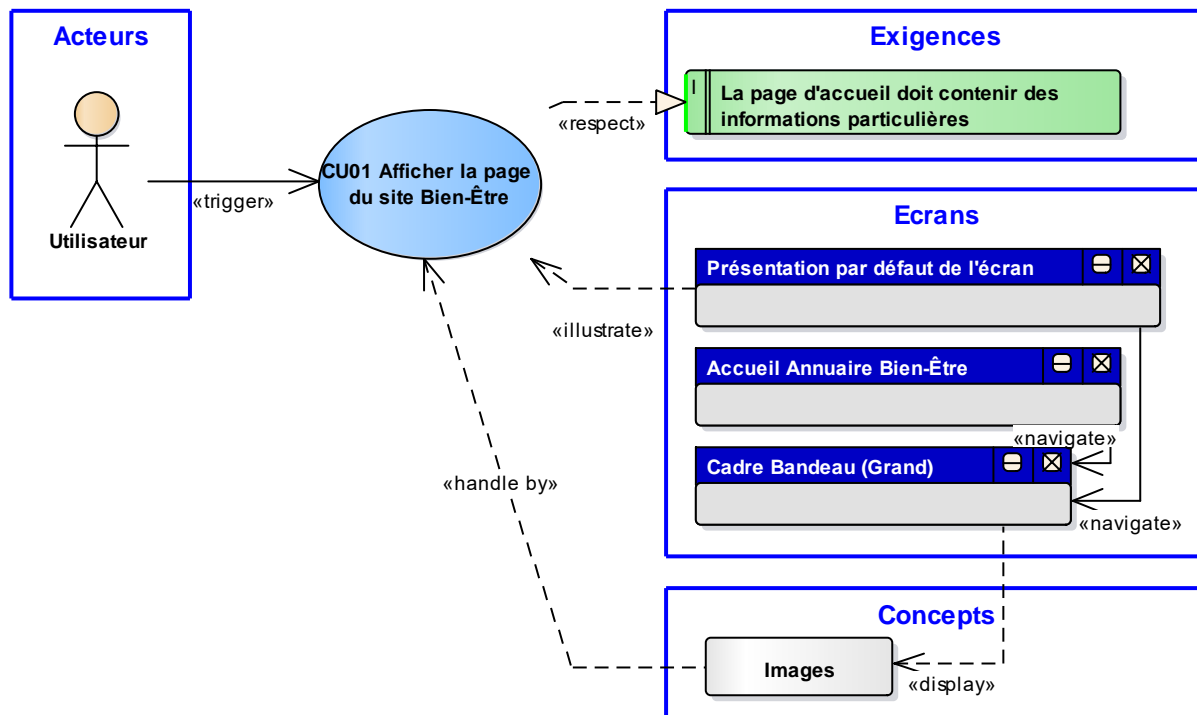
Acteurs

Utilisateur

«trigger»

CU01 Afficher la page du site Bien-Être

«respect»

Exigences

La page d'accueil doit contenir des informations particulières

Ecrans

Présentation par défaut de l'écran

«illustrate»

Accueil Annuaire Bien-Être

«navigate»

Cadre Bandeau (Grand)

«navigate»

«handle by»

Concepts

Images

«display»